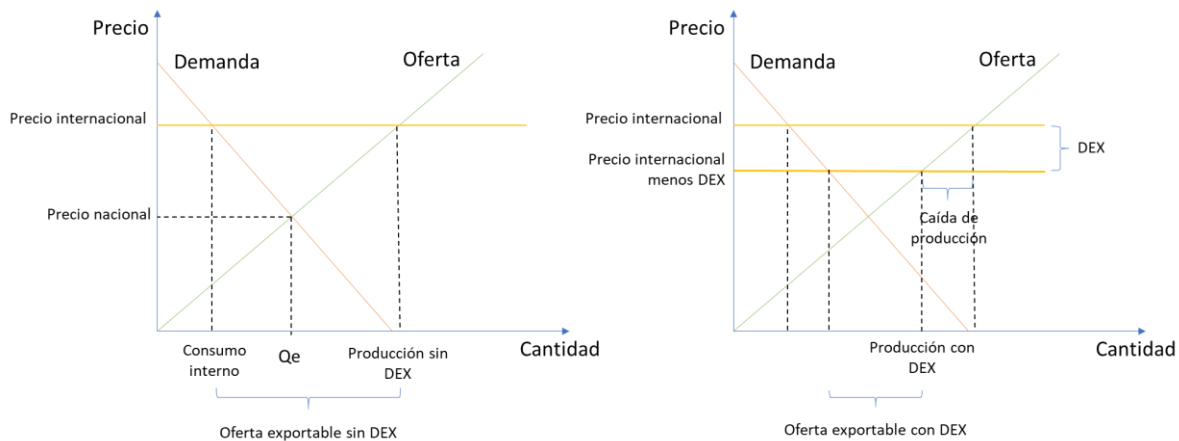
Precio

Demanda

Oferta

Precio internacional

Precio nacional

Consumo interno

Qe

Producción sin DEX

Cantidad

Oferta exportable sin DEX

Precio

Demanda

Oferta

Precio internacional

Precio internacional menos DEX

DEX

Caída de producción

Producción con DEX

Cantidad

Oferta exportable con DEX